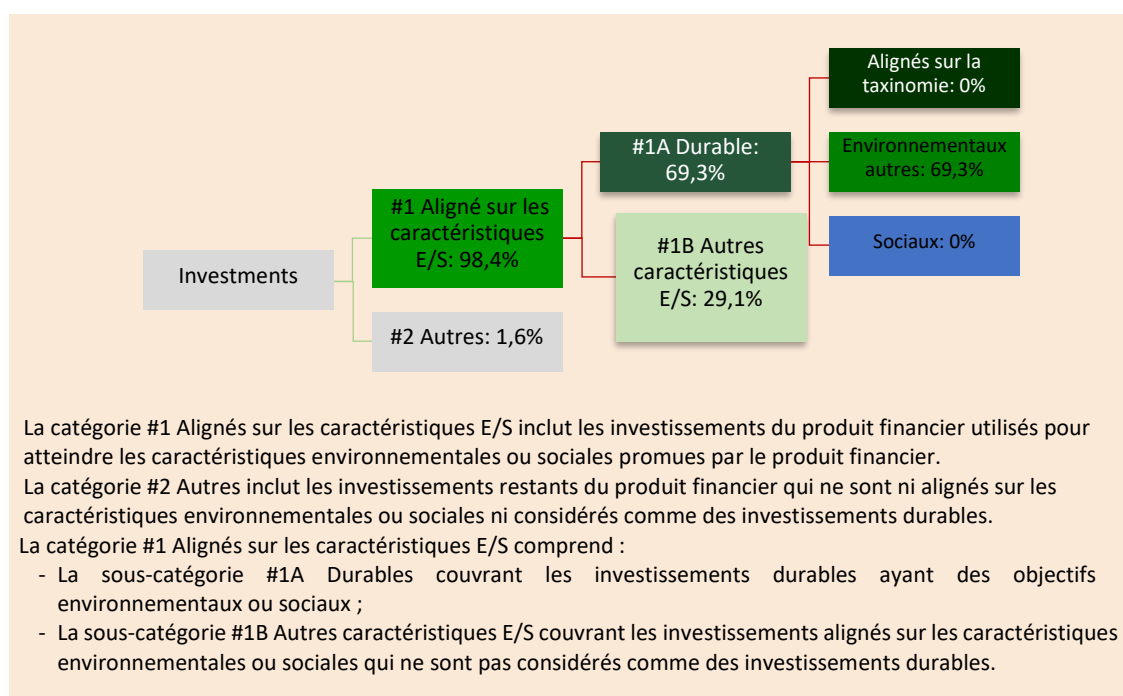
Investments

#1 Aligné sur les caractéristiques E/S: 98,4%

#2 Autres: 1,6%

#1A Durable: 69,3%

#1B Autres caractéristiques E/S: 29,1%

Alignés sur la taxinomie: 0%

Environnementaux autres: 69,3%

Sociaux: 0%

La catégorie #1 Alignés sur les caractéristiques E/S inclut les investissements du produit financier utilisés pour atteindre les caractéristiques environnementales ou sociales promues par le produit financier.
La catégorie #2 Autres inclut les investissements restants du produit financier qui ne sont ni alignés sur les caractéristiques environnementales ou sociales ni considérés comme des investissements durables.
La catégorie #1 Alignés sur les caractéristiques E/S comprend :
- La sous-catégorie #1A Durables couvrant les investissements durables ayant des objectifs environnementaux ou sociaux ;
- La sous-catégorie #1B Autres caractéristiques E/S couvrant les investissements alignés sur les caractéristiques environnementales ou sociales qui ne sont pas considérés comme des investissements durables.